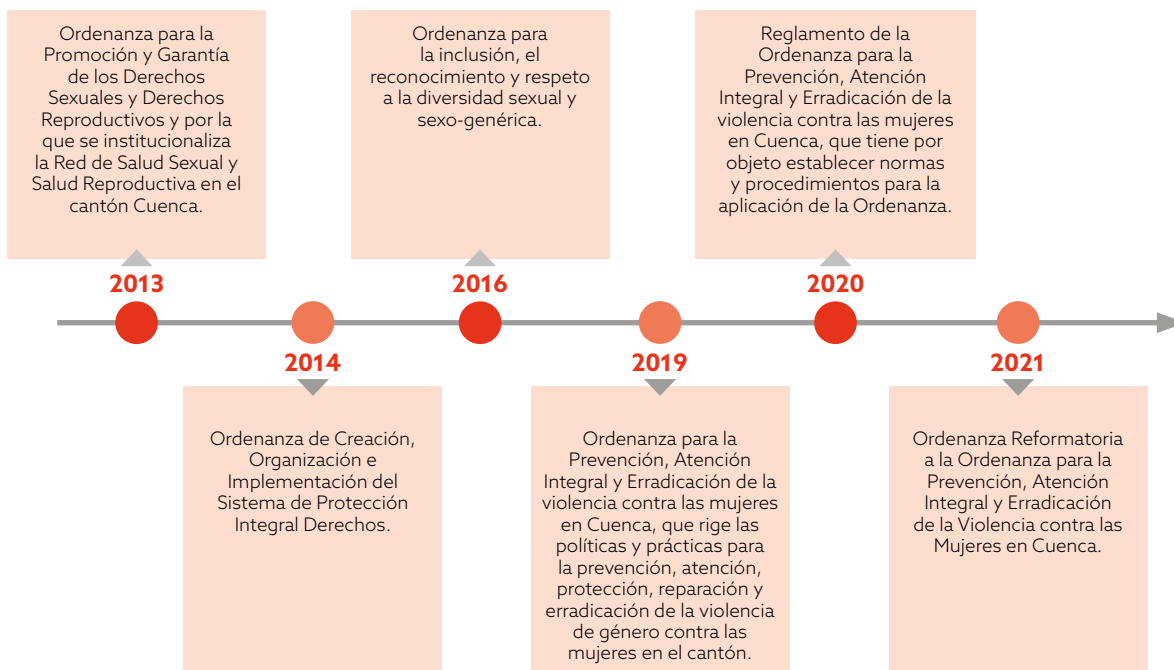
Ordenanza para la Promoción y Garantía de los Derechos Sexuales y Derechos Reproductivos y por la que se institucionaliza la Red de Salud Sexual y Salud Reproductiva en el cantón Cuenca.

2013

2014

Ordenanza de Creación, Organización e Implementación del Sistema de Protección Integral Derechos.

Ordenanza para la inclusión, el reconocimiento y respeto a la diversidad sexual y sexo-genérica.

2016

2019

Ordenanza para la Prevención, Atención Integral y Erradicación de la violencia contra las mujeres en Cuenca, que rige las políticas y prácticas para la prevención, atención, protección, reparación y erradicación de la violencia de género contra las mujeres en el cantón.

Reglamento de la Ordenanza para la Prevención, Atención Integral y Erradicación de la violencia contra las mujeres en Cuenca, que tiene por objeto establecer normas y procedimientos para la aplicación de la Ordenanza.

2020

2021

Ordenanza Reformatoria a la Ordenanza para la Prevención, Atención Integral y Erradicación de la Violencia contra las Mujeres en Cuenca.